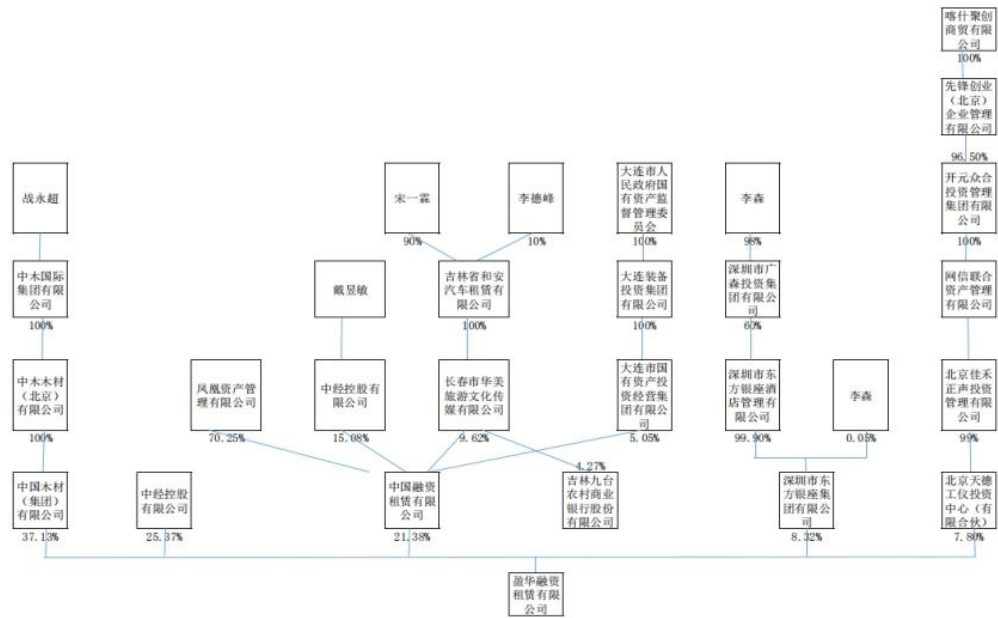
喀什聚创商贸有限公司

100%

先锋创业（北京）企业管理有限公司

96.50%

战永超

宋一霖

李德峰

大连市人民政府国有资产监督管理委员会

李森

开元众合投资管理集团有限公司

90%

10%

100%

98%

100%

中木国际集团有限公司

戴昱敏

吉林省和安汽车租赁有限公司

大连装备投资集团有限公司

深圳市广森投资集团有限公司

网信联合资产管理有限公司

100%

100%

100%

60%

中木木村（北京）有限公司

凤凰资产管理有限公司

中经控股有限公司

长春市华美旅游文化传媒有限公司

大连市国有资产投资经营集团有限公司

深圳市东方银座酒店管理有限公司

李森

北京佳禾正声投资管理有限公司

100%

70.25%

15.08%

9.62%

5.05%

99.90%

0.05%

99%

4.27%

中国木材（集团）有限公司

中经控股有限公司

中国融资租赁有限公司

吉林九台农村商业银行股份有限公司

深圳市东方银座集团有限公司

北京天德工仪投资中心（有限合伙）

37.13%

25.37%

21.38%

8.32%

7.80%

盈华融资租赁有限公司